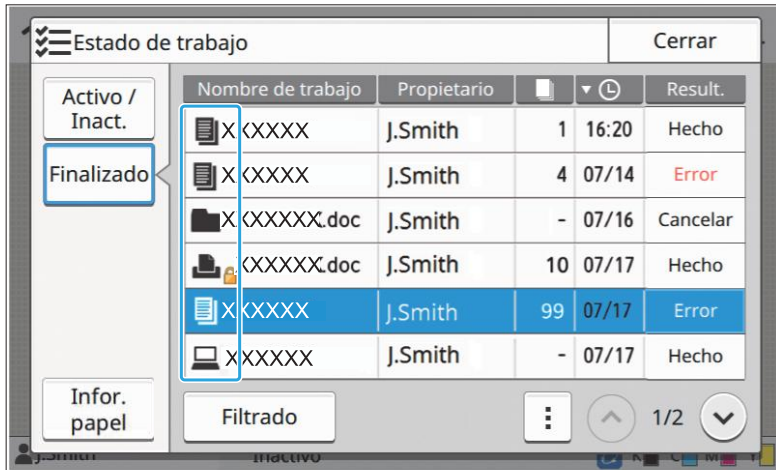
Estado de trabajo

Cerrar

Activo / Inact.

Finalizado

Infor. papel

| Nombre de trabajo | Propietario | | ▾ | Result. |
|---|---|---|---|---|
| XXXXXX | J.Smith | 1 | 16:20 | Hecho |
| XXXXXX | J.Smith | 4 | 07/14 | Error |
| XXXXXX.doc | J.Smith | - | 07/16 | Cancelar |
| XXXXXX.doc | J.Smith | 10 | 07/17 | Hecho |
| XXXXXX | J.Smith | 99 | 07/17 | Error |
| XXXXXX | J.Smith | - | 07/17 | Hecho |

Filtrado

1/2

J.Smith Inactivo K C M Y